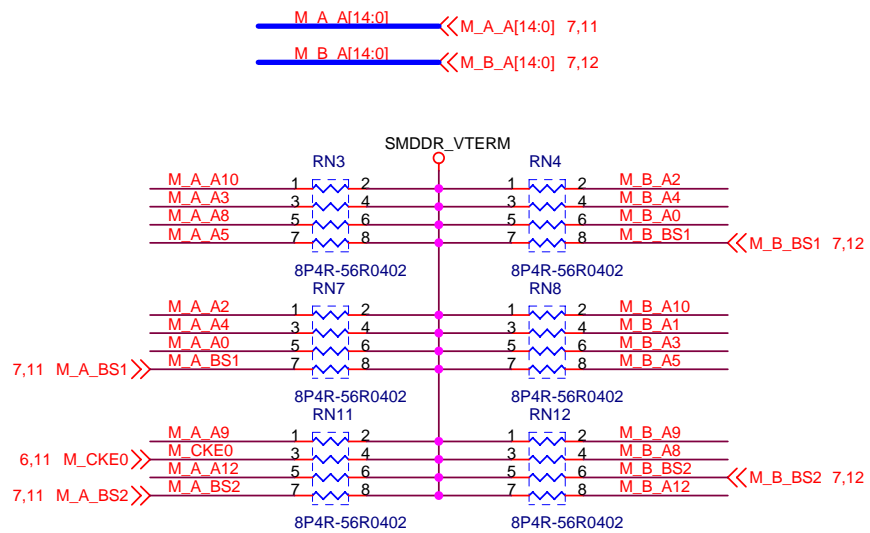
M_A_A[14:0]
M_A_A[14:0] 7,11
M_B_A[14:0]
M_B_A[14:0] 7,12

SMDDR_VTERM

RN3
M_A_A10 1 2
M_A_A3 3 4
M_A_A8 5 6
M_A_A5 7 8
8P4R-56R0402

RN4
1 2 M_B_A2
3 4 M_B_A4
5 6 M_B_A0
7 8 M_B_BS1
M_B_BS1 7,12
8P4R-56R0402

RN7
M_A_A2 1 2
M_A_A4 3 4
M_A_A0 5 6
7,11 M_A_BS1 M_A_BS1 7 8
8P4R-56R0402

RN8
1 2 M_B_A10
3 4 M_B_A1
5 6 M_B_A3
7 8 M_B_A5
8P4R-56R0402

RN11
M_A_A9 1 2
6,11 M_CKE0 M_CKE0 3 4
M_A_A12 5 6
7,11 M_A_BS2 M_A_BS2 7 8
8P4R-56R0402

RN12
1 2 M_B_A9
3 4 M_B_A8
5 6 M_B_BS2
M_B_BS2 7,12
7 8 M_B_A12
8P4R-56R0402